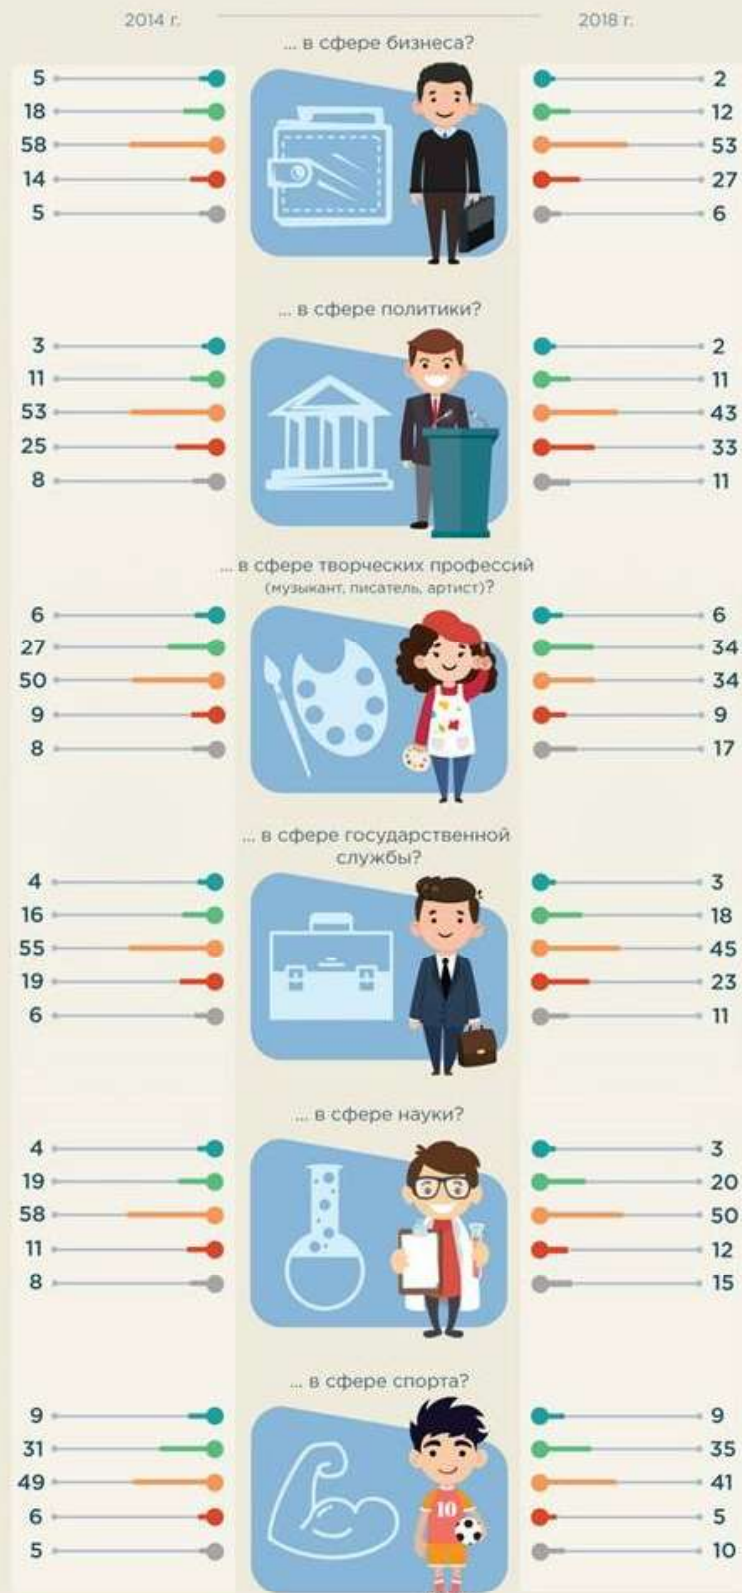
2014 г.

2018 г.

... в сфере бизнеса?

5
18
58
14
5

2
12
53
27
6

... в сфере политики?

3
11
53
25
8

2
11
43
33
11

... в сфере творческих профессий (музыкант, писатель, артист)?

6
27
50
9
8

6
34
34
9
17

... в сфере государственной службы?

4
16
55
19
6

3
18
45
23
11

... в сфере науки?

4
19
58
11
8

3
20
50
12
15

... в сфере спорта?

9
31
49
6
5

9
35
41
5
10

10